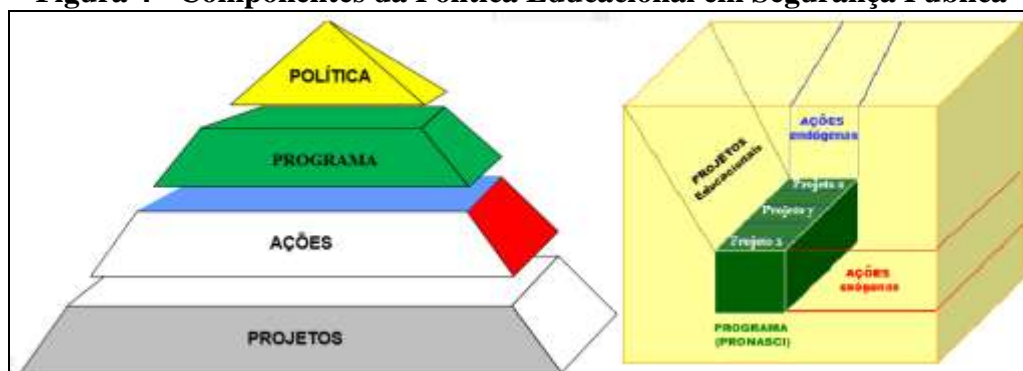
Figura 4 - Componentes da Política Educacional em Segurança Pública

POLÍTICA

PROGRAMA

AÇÕES

PROJETOS

AÇÕES endógenas

PROJETOS Educacionais

Projeto x

Projeto y

Projeto z

AÇÕES exógenas

PROGRAMA (PRONASCI)